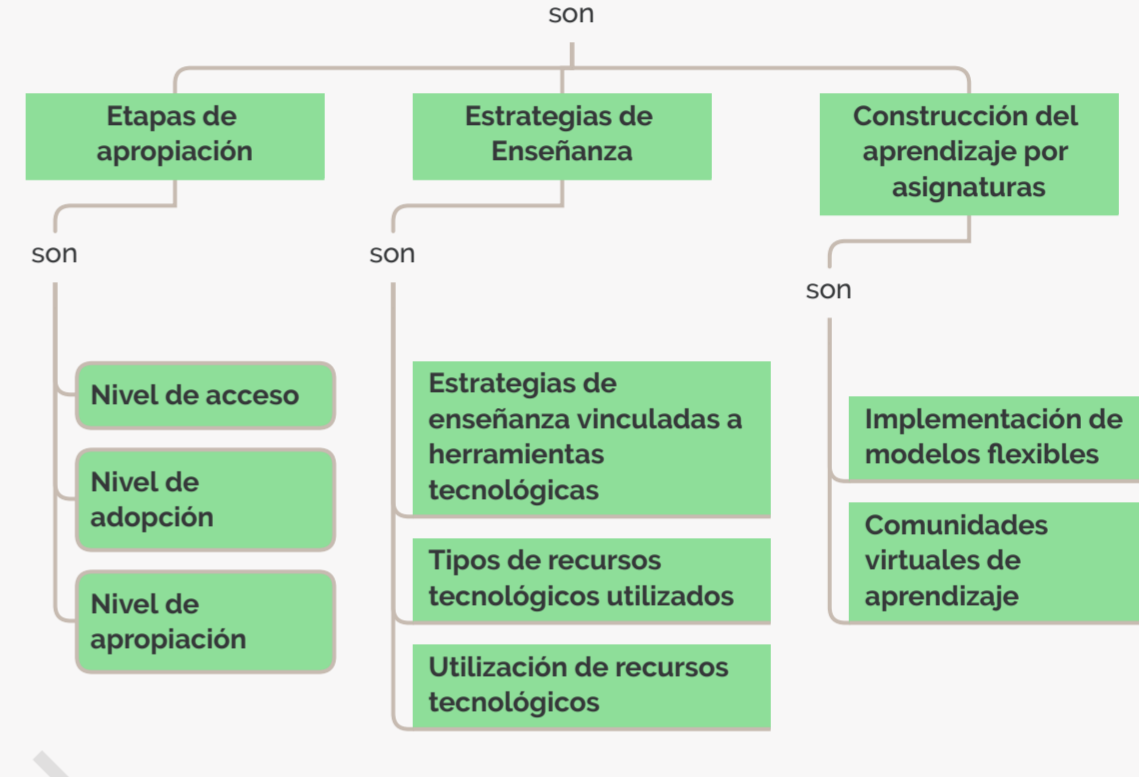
son

Etapas de apropiación

Estrategias de Enseñanza

Construcción del aprendizaje por asignaturas

son

Nivel de acceso

Nivel de adopción

Nivel de apropiación

son

Estrategias de enseñanza vinculadas a herramientas tecnológicas

Tipos de recursos tecnológicos utilizados

Utilización de recursos tecnológicos

son

Implementación de modelos flexibles

Comunidades virtuales de aprendizaje